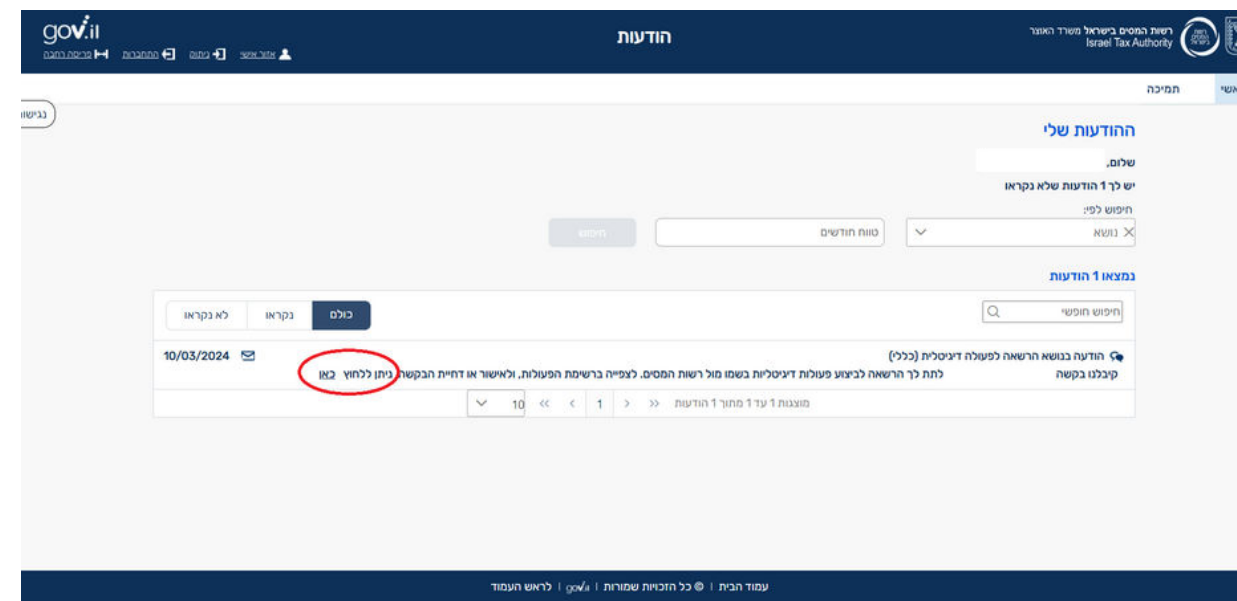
gov.il
אזור אישי | ניתוק | התחברות | פריסה רחבה

הודעות

רשות המסים בישראל משרד האוצר
Israel Tax Authority

אשי
תמיכה
נגישות

ההודעות שלי

שלום,
יש לך 1 הודעות שלא נקראו
חיפוש לפי:
נושא
טווח חודשים
חיפוש

נמצאו 1 הודעות

חיפוש חופשי
כולם | נקראו | לא נקראו

הודעה בנושא הרשאה לפעולה דיגיטלית (כללי)
קיבלנו בקשה לתת לך הרשאה לביצוע פעולות דיגיטליות בשמו מול רשות המסים. לצפייה ברשימת הפעולות, ולאישור או דחיית הבקשה ניתן ללחוץ כאן
10/03/2024

מוצגות 1 עד 1 מתוך 1 הודעות << < 1 > >> 10

עמוד הבית | © כל הזכויות שמורות | gov.il | לראש העמוד